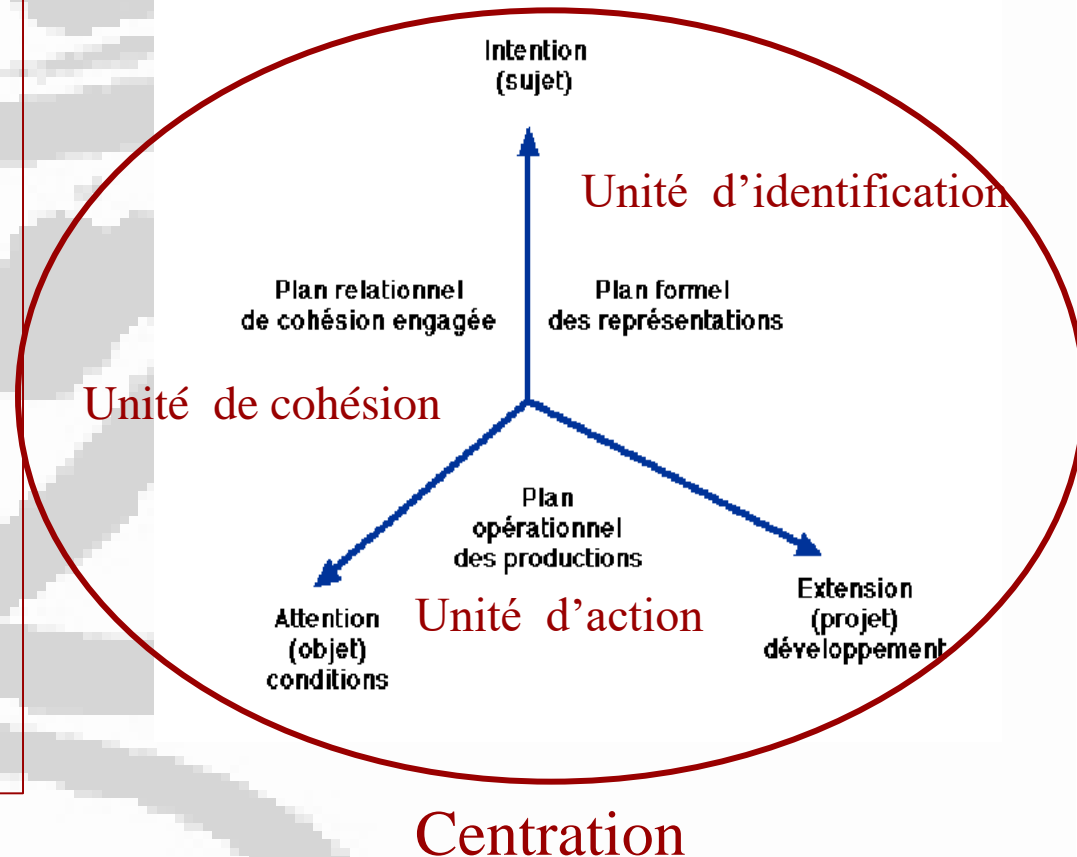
Intention
(sujet)

Unité d'identification

Plan relationnel
de cohésion engagée

Plan formel
des représentations

Unité de cohésion

Plan
opérationnel
des productions

Attention
(objet)
conditions

Unité d'action

Extension
(projet)
développement

Centration